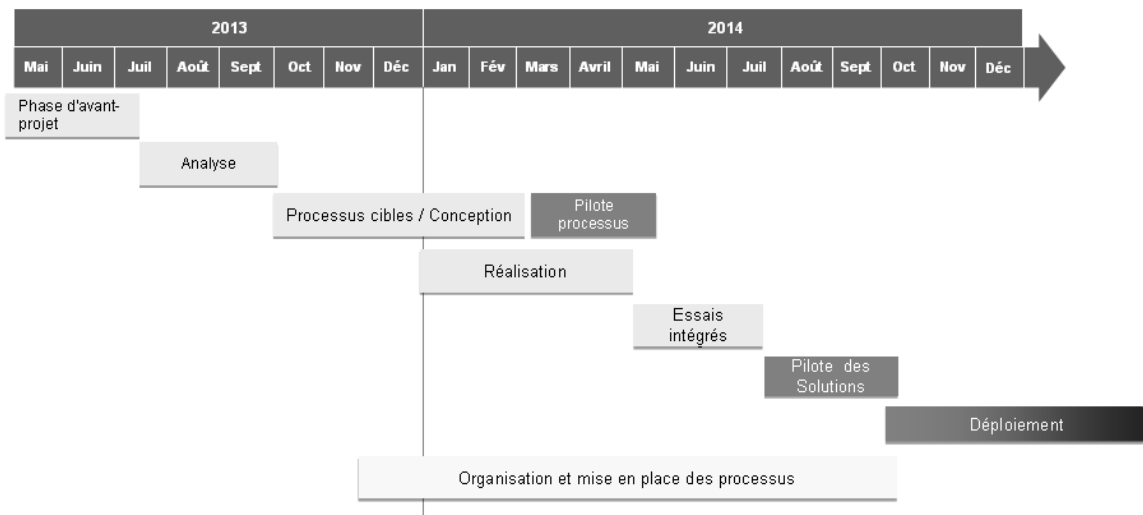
| 2013 | | | | | | | | 2014 | | | | | | | | | | | |
|---|---|---|---|---|---|---|---|---|---|---|---|---|---|---|---|---|---|---|---|
| Mai | Juin | Juil | Août | Sept | Oct | Nov | Déc | Jan | Fév | Mars | Avril | Mai | Juin | Juil | Août | Sept | Oct | Nov | Déc |

Phase d'avant-projet

Analyse

Processus cibles / Conception

Pilote processus

Réalisation

Essais intégrés

Pilote des Solutions

Déploiement

Organisation et mise en place des processus